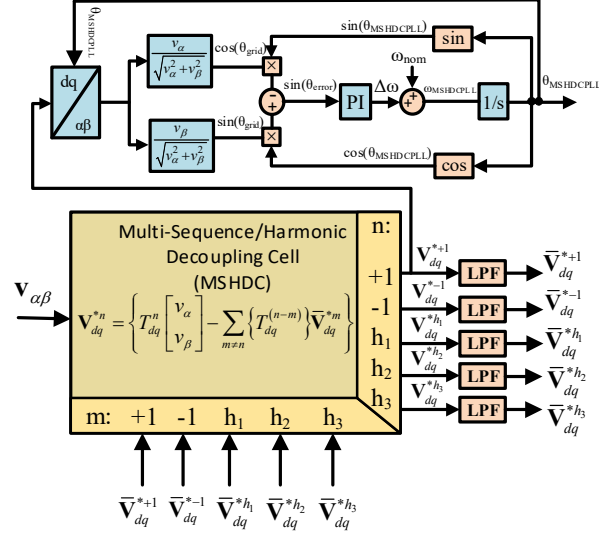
$\theta_{MSHDCPLL}$

dq

$\alpha\beta$

$\frac{v_\alpha}{\sqrt{v_\alpha^2+v_\beta^2}}$

$\cos(\theta_{grid})$

$\frac{v_\beta}{\sqrt{v_\alpha^2+v_\beta^2}}$

$\sin(\theta_{grid})$

$\sin(\theta_{MSHDCPLL})$

sin

$\sin(\theta_{error})$

PI

$\Delta\omega$

$\omega_{nom}$

$\omega_{MSHDCPLL}$

1/s

$\theta_{MSHDCPLL}$

$\cos(\theta_{MSHDCPLL})$

cos

$\mathbf{v}_{\alpha\beta}$

Multi-Sequence/Harmonic Decoupling Cell (MSHDC)

$\mathbf{V}_{dq}^{*n} = \left\{ T_{dq}^{n} \begin{bmatrix} v_\alpha \\ v_\beta \end{bmatrix} - \sum_{m \neq n} \left\{ T_{dq}^{(n-m)} \right\} \bar{\mathbf{V}}_{dq}^{*m} \right\}$

n:

+1

-1

$h_1$

$h_2$

$h_3$

m: +1 -1 $h_1$ $h_2$ $h_3$

$\mathbf{V}_{dq}^{*+1}$ LPF $\bar{\mathbf{V}}_{dq}^{*+1}$

$\mathbf{V}_{dq}^{*-1}$ LPF $\bar{\mathbf{V}}_{dq}^{*-1}$

$\mathbf{V}_{dq}^{*h_1}$ LPF $\bar{\mathbf{V}}_{dq}^{*h_1}$

$\mathbf{V}_{dq}^{*h_2}$ LPF $\bar{\mathbf{V}}_{dq}^{*h_2}$

$\mathbf{V}_{dq}^{*h_3}$ LPF $\bar{\mathbf{V}}_{dq}^{*h_3}$

$\bar{\mathbf{V}}_{dq}^{*+1}$ $\bar{\mathbf{V}}_{dq}^{*-1}$ $\bar{\mathbf{V}}_{dq}^{*h_1}$ $\bar{\mathbf{V}}_{dq}^{*h_2}$ $\bar{\mathbf{V}}_{dq}^{*h_3}$